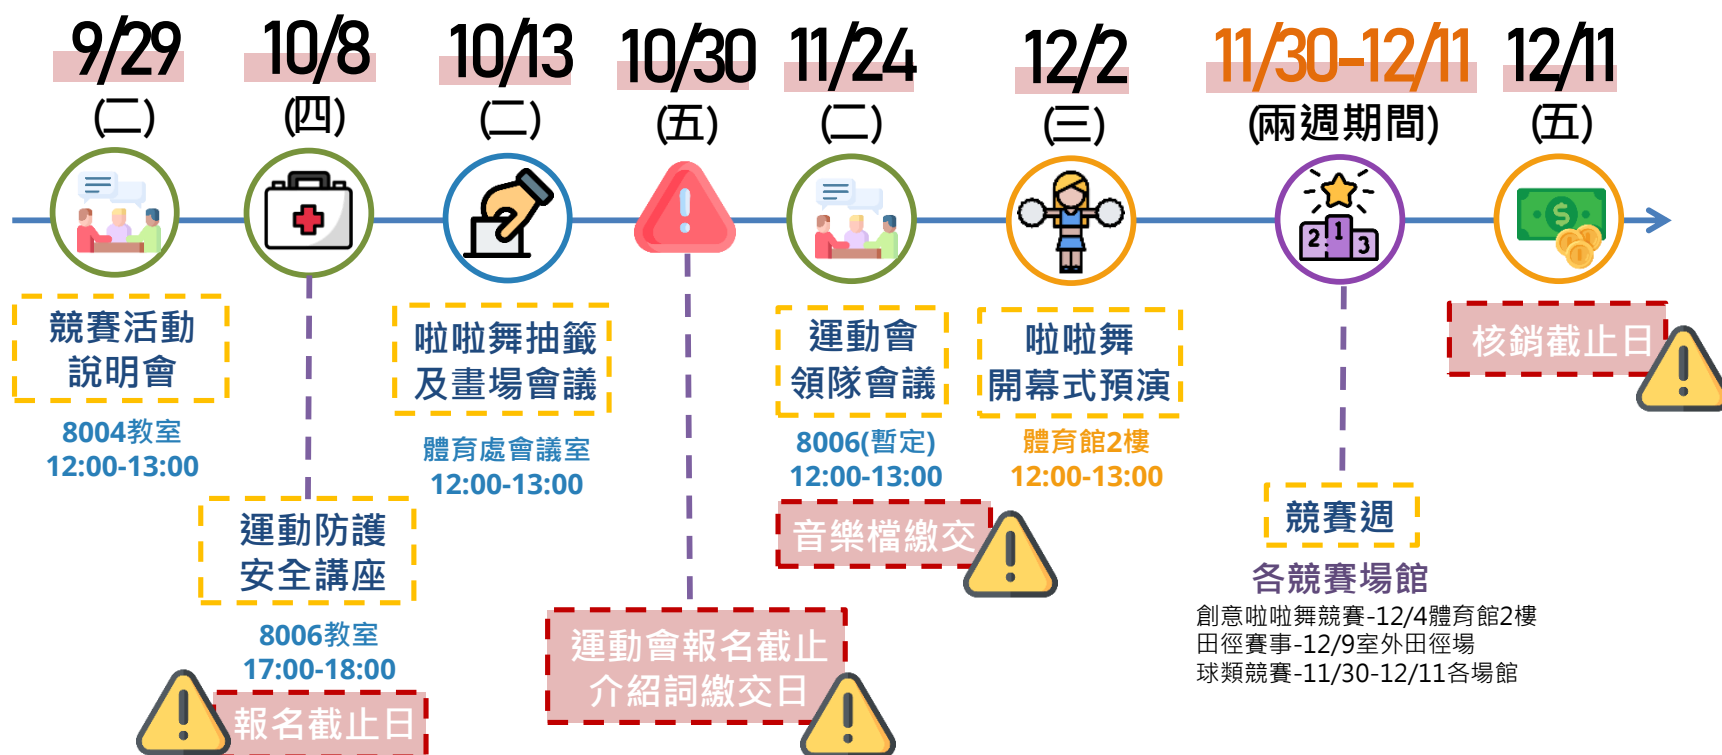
9/29
(二)

10/8
(四)

10/13
(二)

10/30
(五)

11/24
(二)

12/2
(三)

11/30-12/11
(兩週期間)

12/11
(五)

競賽活動
說明會
8004教室
12:00-13:00

運動防護
安全講座
8006教室
17:00-18:00

報名截止日

啦啦舞抽籤
及畫場會議
體育處會議室
12:00-13:00

運動會報名截止
介紹詞繳交日

運動會
領隊會議
8006(暫定)
12:00-13:00

音樂檔繳交

啦啦舞
開幕式預演
體育館2樓
12:00-13:00

競賽週
各競賽場館
創意啦啦舞競賽-12/4體育館2樓
田徑賽事-12/9室外田徑場
球類競賽-11/30-12/11各場館

核銷截止日

1
2
3